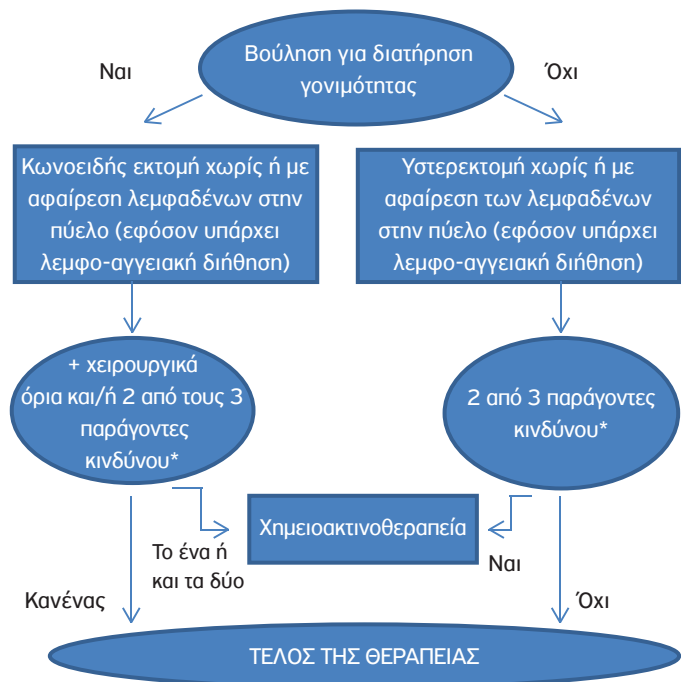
Βούληση για διατήρηση γονιμότητας

Ναι

Όχι

Κωνοειδής εκτομή χωρίς ή με αφαίρεση λεμφαδένων στην πύελο (εφόσον υπάρχει λεμφο-αγγειακή διήθηση)

Υστερεκτομή χωρίς ή με αφαίρεση των λεμφαδένων στην πύελο (εφόσον υπάρχει λεμφο-αγγειακή διήθηση)

+ χειρουργικά όρια και/ή 2 από τους 3 παράγοντες κινδύνου*

2 από 3 παράγοντες κινδύνου*

Χημειοακτινοθεραπεία

Το ένα ή και τα δύο

Ναι

Κανένας

Όχι

ΤΕΛΟΣ ΤΗΣ ΘΕΡΑΠΕΙΑΣ